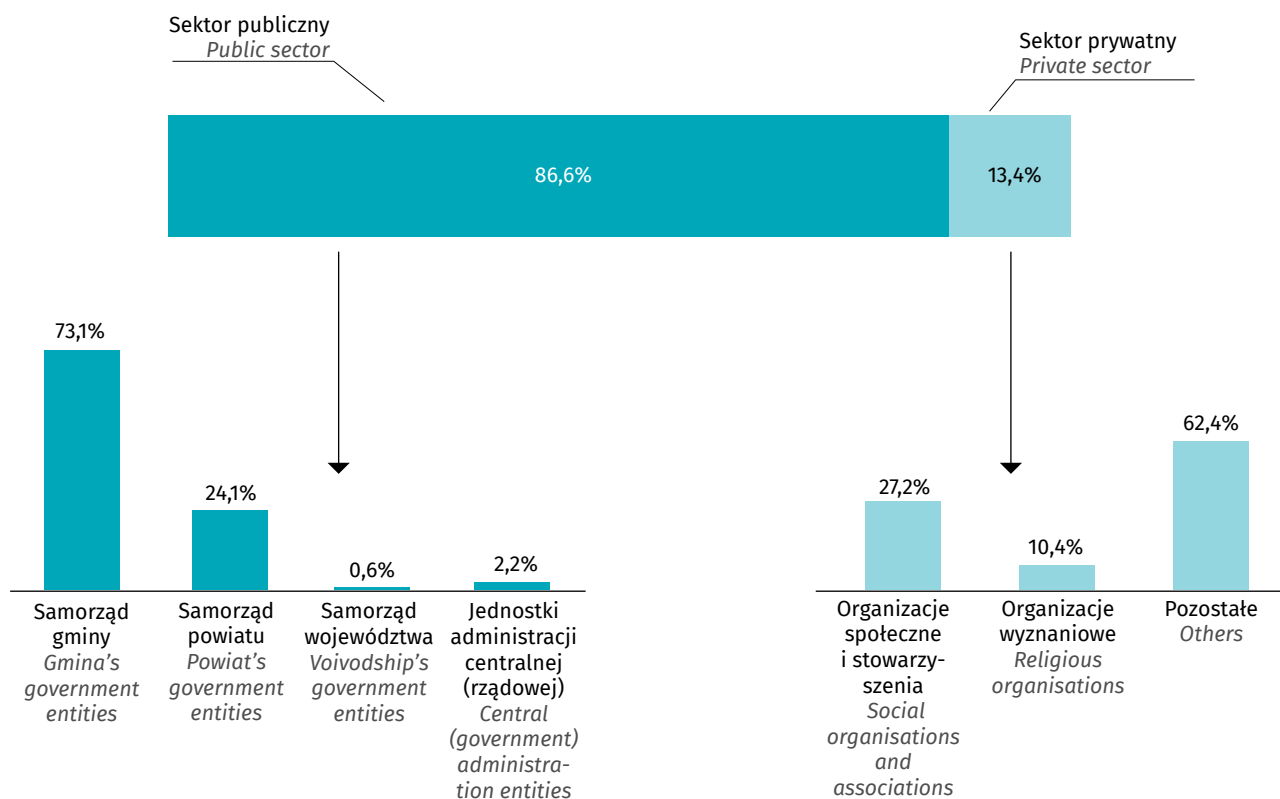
Sektor publiczny
Public sector

Sektor prywatny
Private sector

86,6%

13,4%

73,1%

24,1%

0,6%

2,2%

27,2%

10,4%

62,4%

Samorząd gminy
Gmina's government entities

Samorząd powiatu
Powiat's government entities

Samorząd województwa
Voivodship's government entities

Jednostki administracji centralnej (rządowej)
Central (government) administration entities

Organizacje społeczne i stowarzyszenia
Social organisations and associations

Organizacje wyznaniowe
Religious organisations

Pozostałe
Others